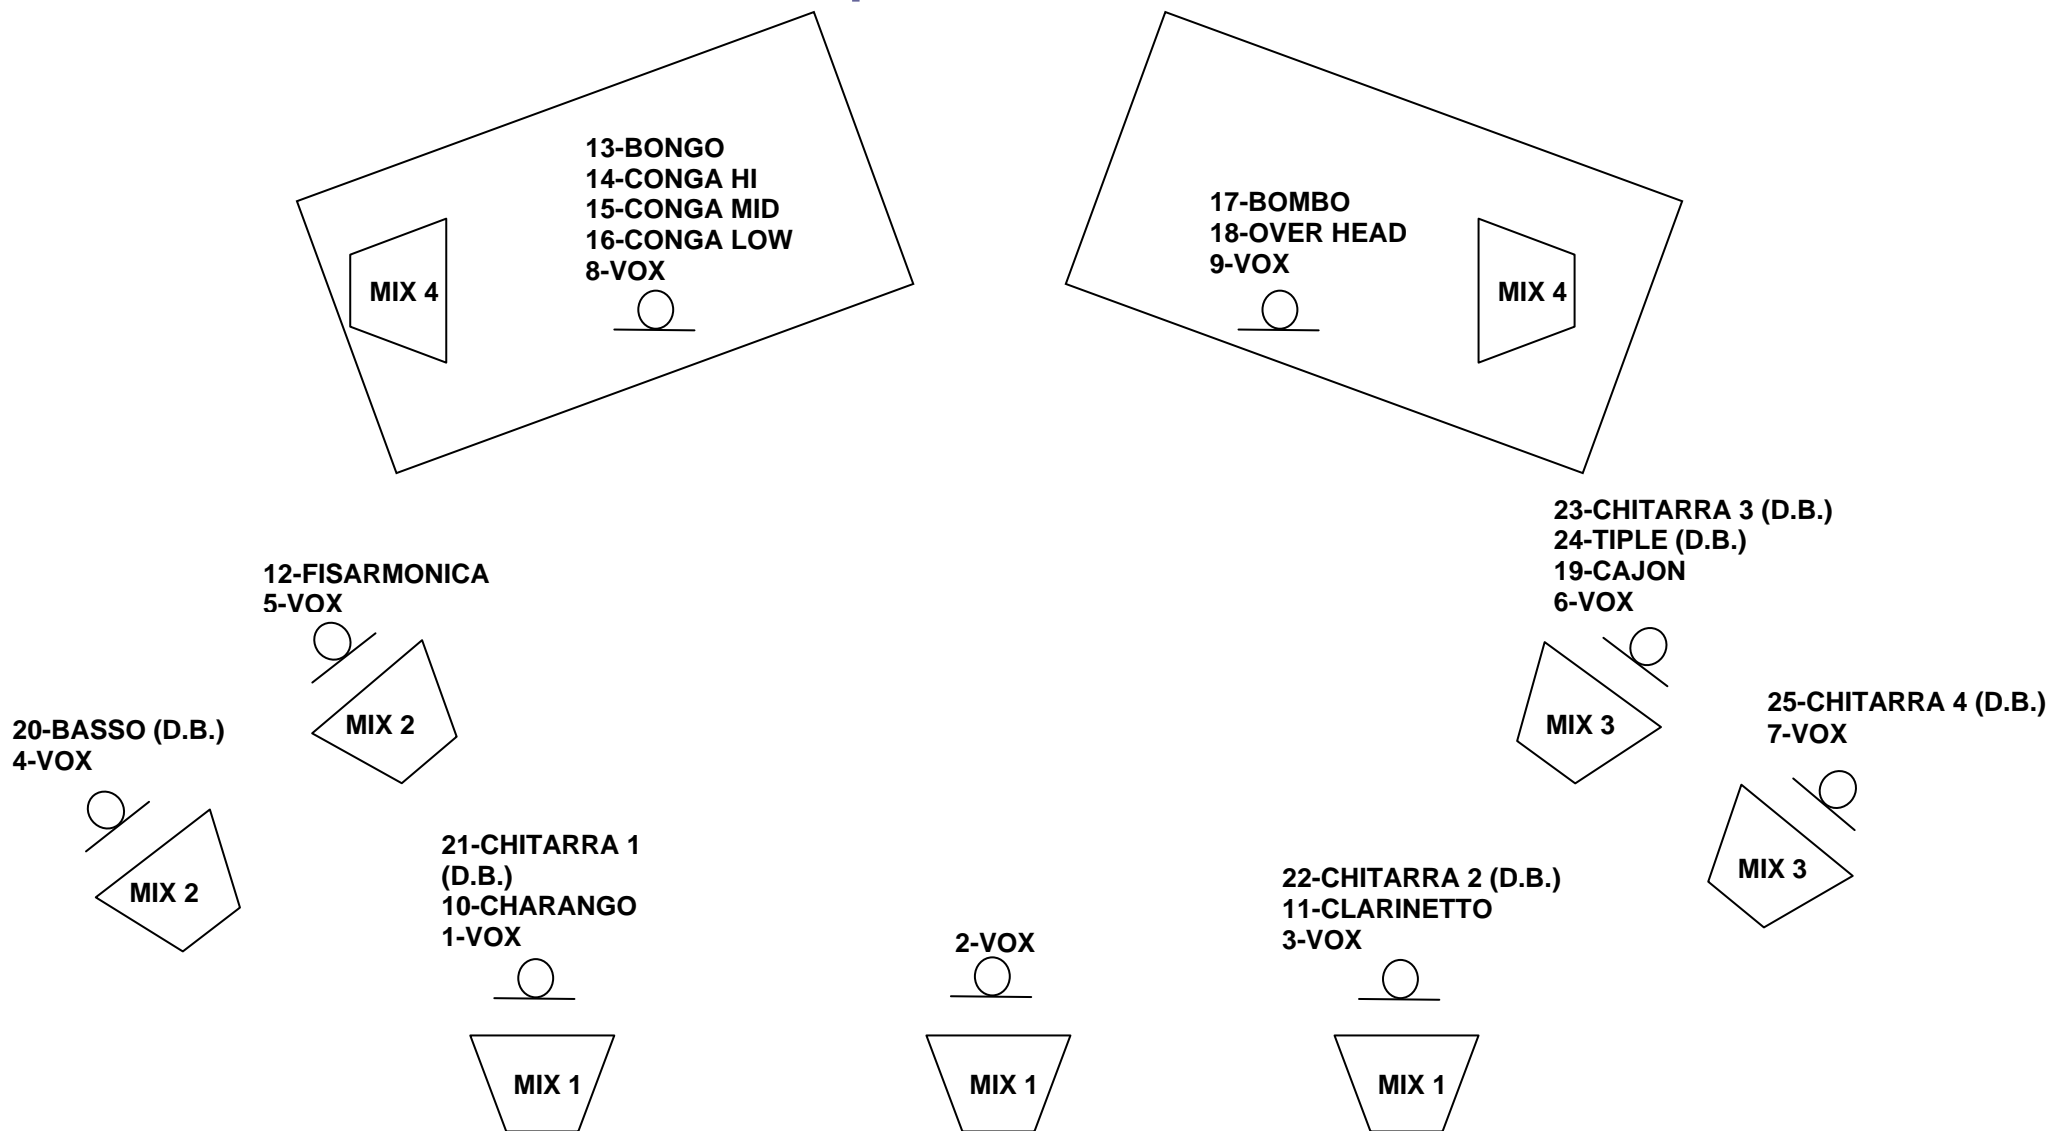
MIX 4

13-BONGO
14-CONGA HI
15-CONGA MID
16-CONGA LOW
8-VOX

17-BOMBO
18-OVER HEAD
9-VOX

MIX 4

23-CHITARRA 3 (D.B.)
24-TIPLE (D.B.)
19-CAJON
6-VOX

12-FISARMONICA
5-VOX

MIX 2

MIX 3

25-CHITARRA 4 (D.B.)
7-VOX

20-BASSO (D.B.)
4-VOX

MIX 2

MIX 3

21-CHITARRA 1 (D.B.)
10-CHARANGO
1-VOX

22-CHITARRA 2 (D.B.)
11-CLARINETTO
3-VOX

2-VOX

MIX 1

MIX 1

MIX 1